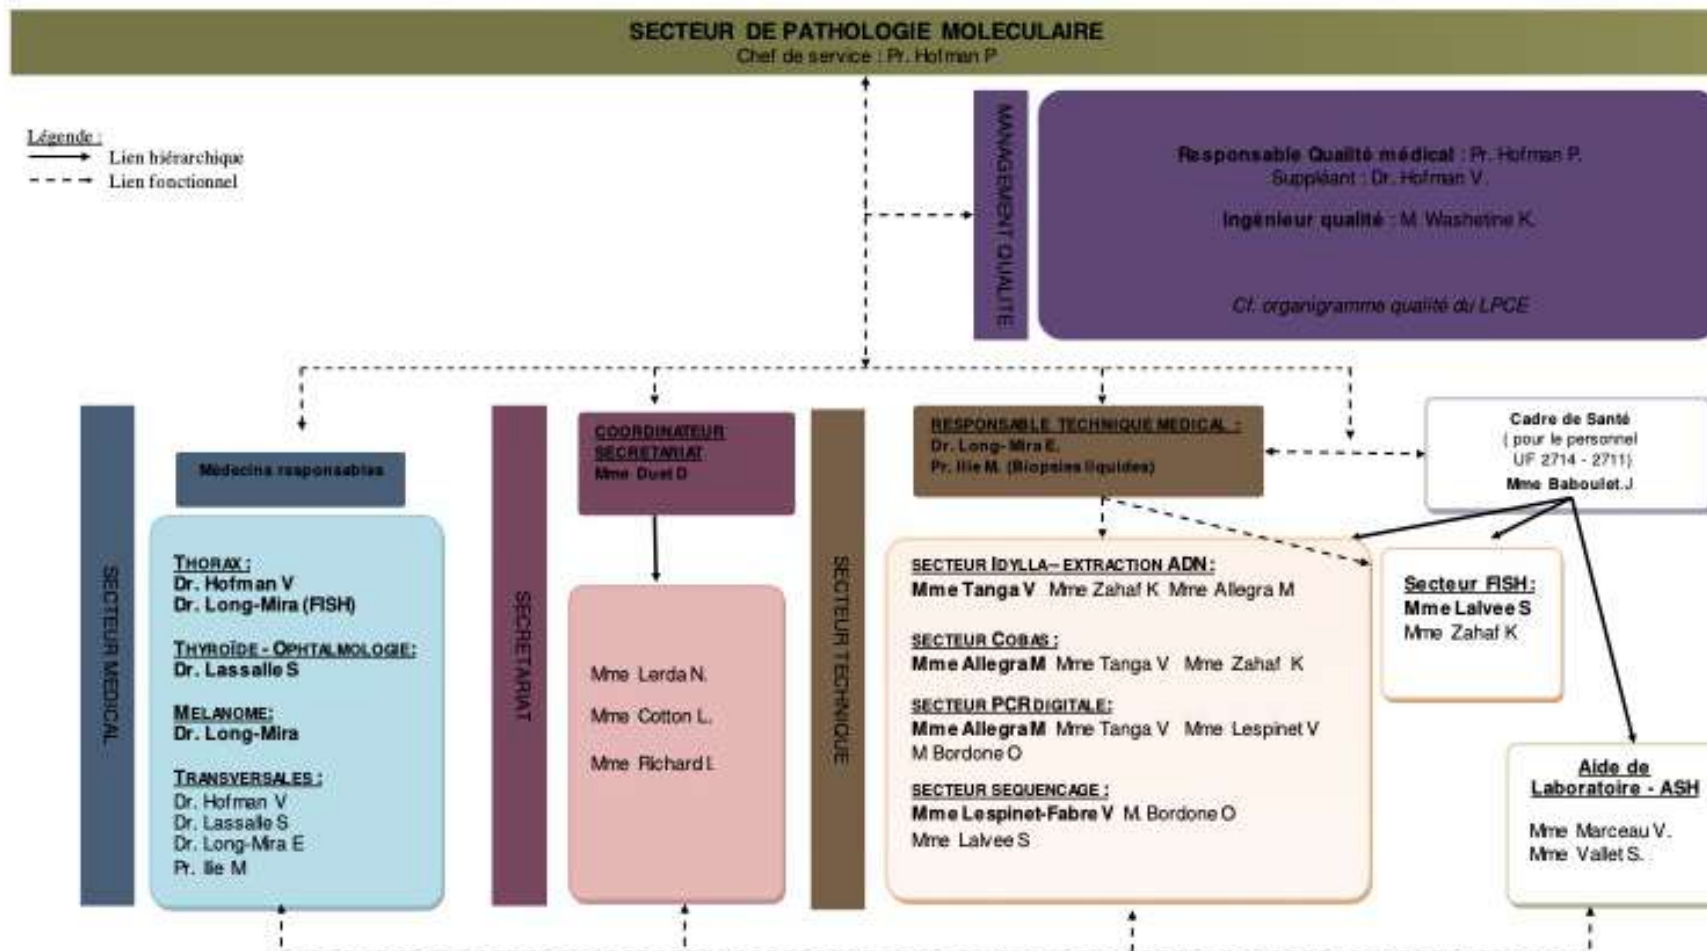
SECTEUR DE PATHOLOGIE MOLECULAIRE
Chef de service : Pr. Hofman P

Légende :
Lien hiérarchique
Lien fonctionnel

MANAGEMENT QUALITE

Responsable Qualité médical : Pr. Hofman P.
Suppléant : Dr. Hofman V.

Ingénieur qualité : M. Washetine K.

Cf. organigramme qualité du LPCE

SECTEUR MEDICAL

Médecins responsables

THORAX :
Dr. Hofman V
Dr. Long-Mira (FISH)

THYROÏDE - OPHTALMOLOGIE :
Dr. Lassalle S

MELANOME :
Dr. Long-Mira

TRANSVERSALES :
Dr. Hofman V
Dr. Lassalle S
Dr. Long-Mira E
Pr. Ilie M

SECRETARIAT

COORDINATEUR SECRETARIAT
Mme Duet D

Mme Lerda N.
Mme Cotton L.
Mme Richard I.

SECTEUR TECHNIQUE

RESPONSABLE TECHNIQUE MEDICAL :
Dr. Long-Mira E.
Pr. Ilie M. (Biopsies liquides)

SECTEUR IDYLLA – EXTRACTION ADN :
Mme Tanga V Mme Zahaf K Mme Allegra M

SECTEUR COBAS :
Mme Allegra M Mme Tanga V Mme Zahaf K

SECTEUR PCR DIGITALE :
Mme Allegra M Mme Tanga V Mme Lespinet V
M Bordone O

SECTEUR SEQUENCAGE :
Mme Lespinet-Fabre V M. Bordone O
Mme Lalvee S

Cadre de Santé
( pour le personnel
UF 2714 - 2711)
Mme Baboulet.J

Secteur FISH :
Mme Lalvee S
Mme Zahaf K

Aide de Laboratoire - ASH

Mme Marceau V.
Mme Vallet S.